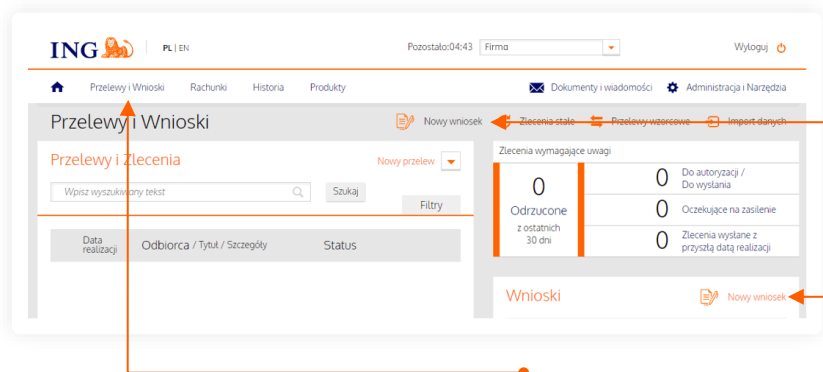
ING

PL | EN

Pozostało:04:43 Firma

Wyloguj

Przelewy i Wnioski Rachunki Historia Produkty

Dokumenty i wiadomości Administracja i Narzędzia

Przelewy i Wnioski

Nowy wniosek Zlecenia stałe Przelewy wzorcowe Import danych

Przelewy i Zlecenia

Nowy przelew

Wpisz wyszukiwany tekst

Szukaj

Filtry

| Data realizacji | Odbiorca / Tytuł / Szczegóły | Status |
|---|---|---|

Zlecenia wymagające uwagi

0 Odrzucone z ostatnich 30 dni

0 Do autoryzacji / Do wysłania

0 Oczekujące na zasilenie

0 Zlecenia wysłane z przyszłą datą realizacji

Wnioski

Nowy wniosek